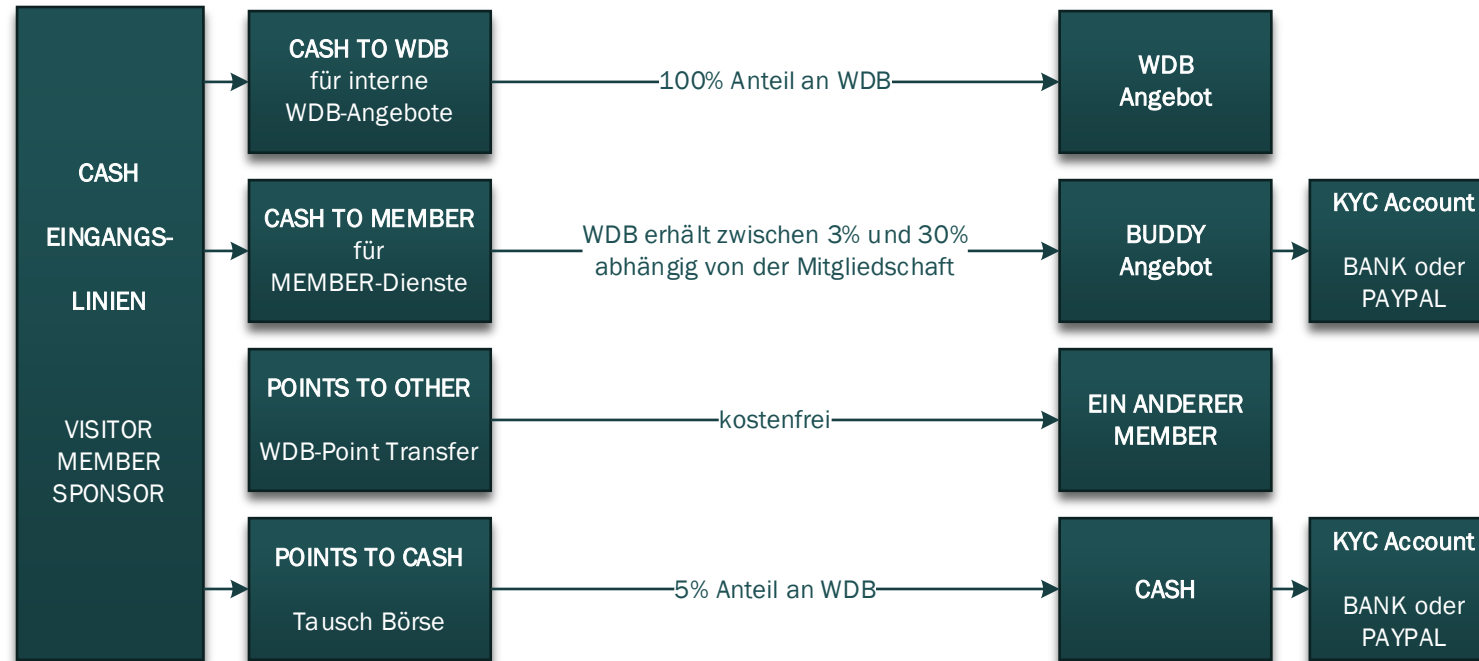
CASH

EINGANGS-

LINIEN

VISITOR
MEMBER
SPONSOR

CASH TO WDB
für interne
WDB-Angebote

100% Anteil an WDB

WDB
Angebot

CASH TO MEMBER
für
MEMBER-Dienste

WDB erhält zwischen 3% und 30%
abhängig von der Mitgliedschaft

BUDDY
Angebot

KYC Account

BANK oder
PAYPAL

POINTS TO OTHER

WDB-Point Transfer

kostenfrei

EIN ANDERER
MEMBER

POINTS TO CASH

Tausch Börse

5% Anteil an WDB

CASH

KYC Account

BANK oder
PAYPAL